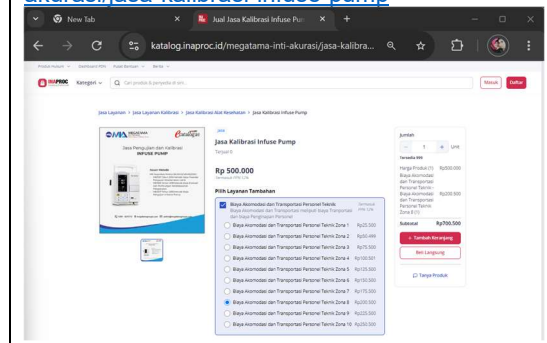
akurasi/jasa-kalibrasi-infuse-pump

New Tab
Jual Jasa Kalibrasi Infuse Pu
katalog.inaproc.id/megatama-inti-akurasi/jasa-kalibra...

Produk Hukum · Dashboard PPK · Pusat Bantuan · Berita

INAPROC Kategori Cari produk & penyedia di sini...
Masuk Daftar

Jasa Layanan > Jasa Layanan Kalibrasi > Jasa Kalibrasi Alat Kesehatan > Jasa Kalibrasi Infuse Pump

MEGATAMA Calibration
Jasa Pengujian dan Kalibrasi INFUSE PUMP

Jasa Kalibrasi Infuse Pump
Terjual 0

Rp 500.000
Termasuk PPN 11%

Pilih Layanan Tambahan

Biaya Akomodasi dan Transportasi Personel Teknik
Biaya Akomodasi dan Transportasi meliputi biaya Transportasi dan biaya Penginapan Personel

| | |
|---|---|
| Biaya Akomodasi dan Transportasi Personel Teknik Zona 1 | Rp25.000 |
| Biaya Akomodasi dan Transportasi Personel Teknik Zona 2 | Rp50.000 |
| Biaya Akomodasi dan Transportasi Personel Teknik Zona 3 | Rp75.000 |
| Biaya Akomodasi dan Transportasi Personel Teknik Zona 4 | Rp100.000 |
| Biaya Akomodasi dan Transportasi Personel Teknik Zona 5 | Rp125.000 |
| Biaya Akomodasi dan Transportasi Personel Teknik Zona 6 | Rp150.000 |
| Biaya Akomodasi dan Transportasi Personel Teknik Zona 7 | Rp175.000 |
| Biaya Akomodasi dan Transportasi Personel Teknik Zona 8 | Rp200.000 |
| Biaya Akomodasi dan Transportasi Personel Teknik Zona 9 | Rp225.000 |
| Biaya Akomodasi dan Transportasi Personel Teknik Zona 10 | Rp250.000 |

Jumlah
1 Unit
Tersedia 999

Harga Produk (1) Rp500.000
Biaya Akomodasi dan Transportasi Personel Teknik - Biaya Akomodasi dan Transportasi Personel Teknik Zona 8 (1) Rp200.000

Subtotal Rp700.500
+ Tambah Keranjang
Beli Langsung
Tanya Produk